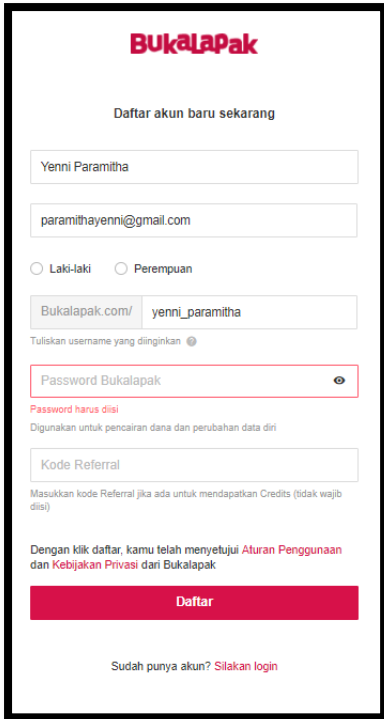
BukaLapak

Daftar akun baru sekarang

Yenni Paramitha

paramithayenni@gmail.com

Laki-laki

Perempuan

Bukalapak.com/

yenni_paramitha

Tuliskan username yang diinginkan

Password Bukalapak

Password harus diisi

Digunakan untuk pencairan dana dan perubahan data diri

Kode Referral

Masukkan kode Referral jika ada untuk mendapatkan Credits (tidak wajib diisi)

Dengan klik daftar, kamu telah menyetujui Aturan Penggunaan dan Kebijakan Privasi dari Bukalapak

Daftar

Sudah punya akun? Silakan login